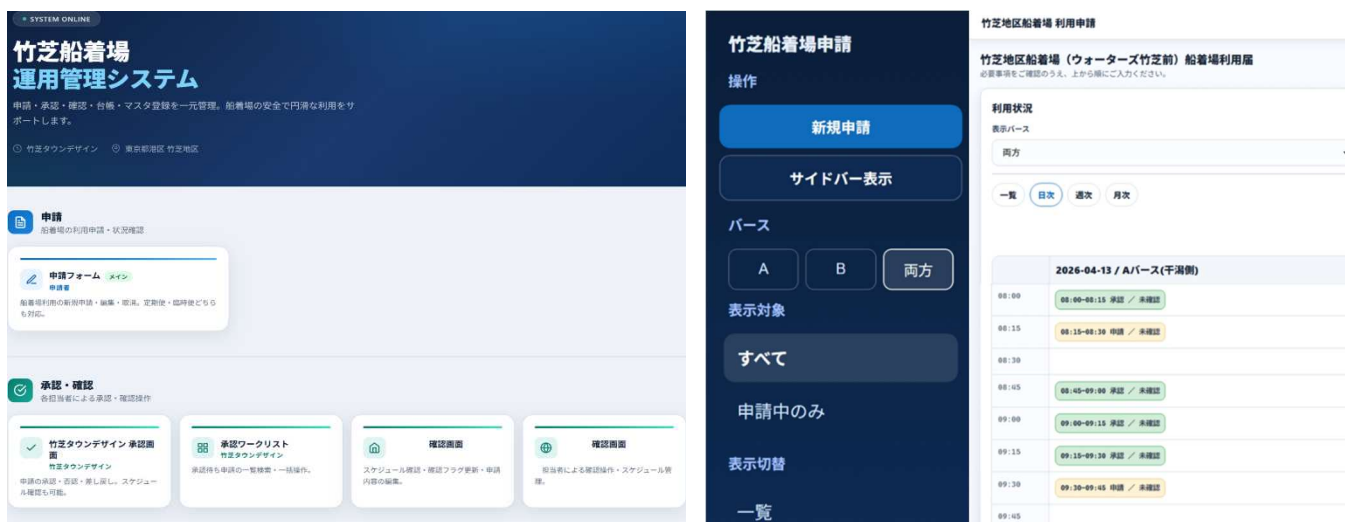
• SYSTEM ONLINE

竹芝船着場
運用管理システム

申請・承認・確認・台帳・マスタ登録を一元管理。船着場の安全で円滑な利用をサポートします。

竹芝タウンデザイン　東京都港区 竹芝地区

申請
船着場の利用申請・状況確認

申請フォーム　メイン
申請者
船着場利用の新規申請・編集・取消。定期便・臨時便どちらも対応。

承認・確認
各担当者による承認・確認操作

竹芝タウンデザイン 承認画面
竹芝タウンデザイン
申請の承認・否認・差し戻し。スケジュール確認も可能。

承認ワークリスト
竹芝タウンデザイン
承認待ち申請の一覧検索・一括操作。

確認画面
スケジュール確認・確認フラグ更新・申請内容の編集。

確認画面
担当者による確認操作・スケジュール管理。

竹芝船着場申請
操作
新規申請
サイドバー表示
バース
A
B
両方
表示対象
すべて
申請中のみ
表示切替
一覧

竹芝地区船着場 利用申請

竹芝地区船着場（ウォーターズ竹芝前）船着場利用届
必要事項をご確認のうえ、上から順にご入力ください。

利用状況
表示バース
両方

一覧　日次　週次　月次

| | 2026-04-13 / Aバース(干潟側) |
|---|---|
| 08:00 | 08:00-08:15 承認 ／ 未確認 |
| 08:15 | 08:15-08:30 申請 ／ 未確認 |
| 08:30 | |
| 08:45 | 08:45-09:00 承認 ／ 未確認 |
| 09:00 | 09:00-09:15 承認 ／ 未確認 |
| 09:15 | 09:15-09:30 承認 ／ 未確認 |
| 09:30 | 09:30-09:45 申請 ／ 未確認 |
| 09:45 | |